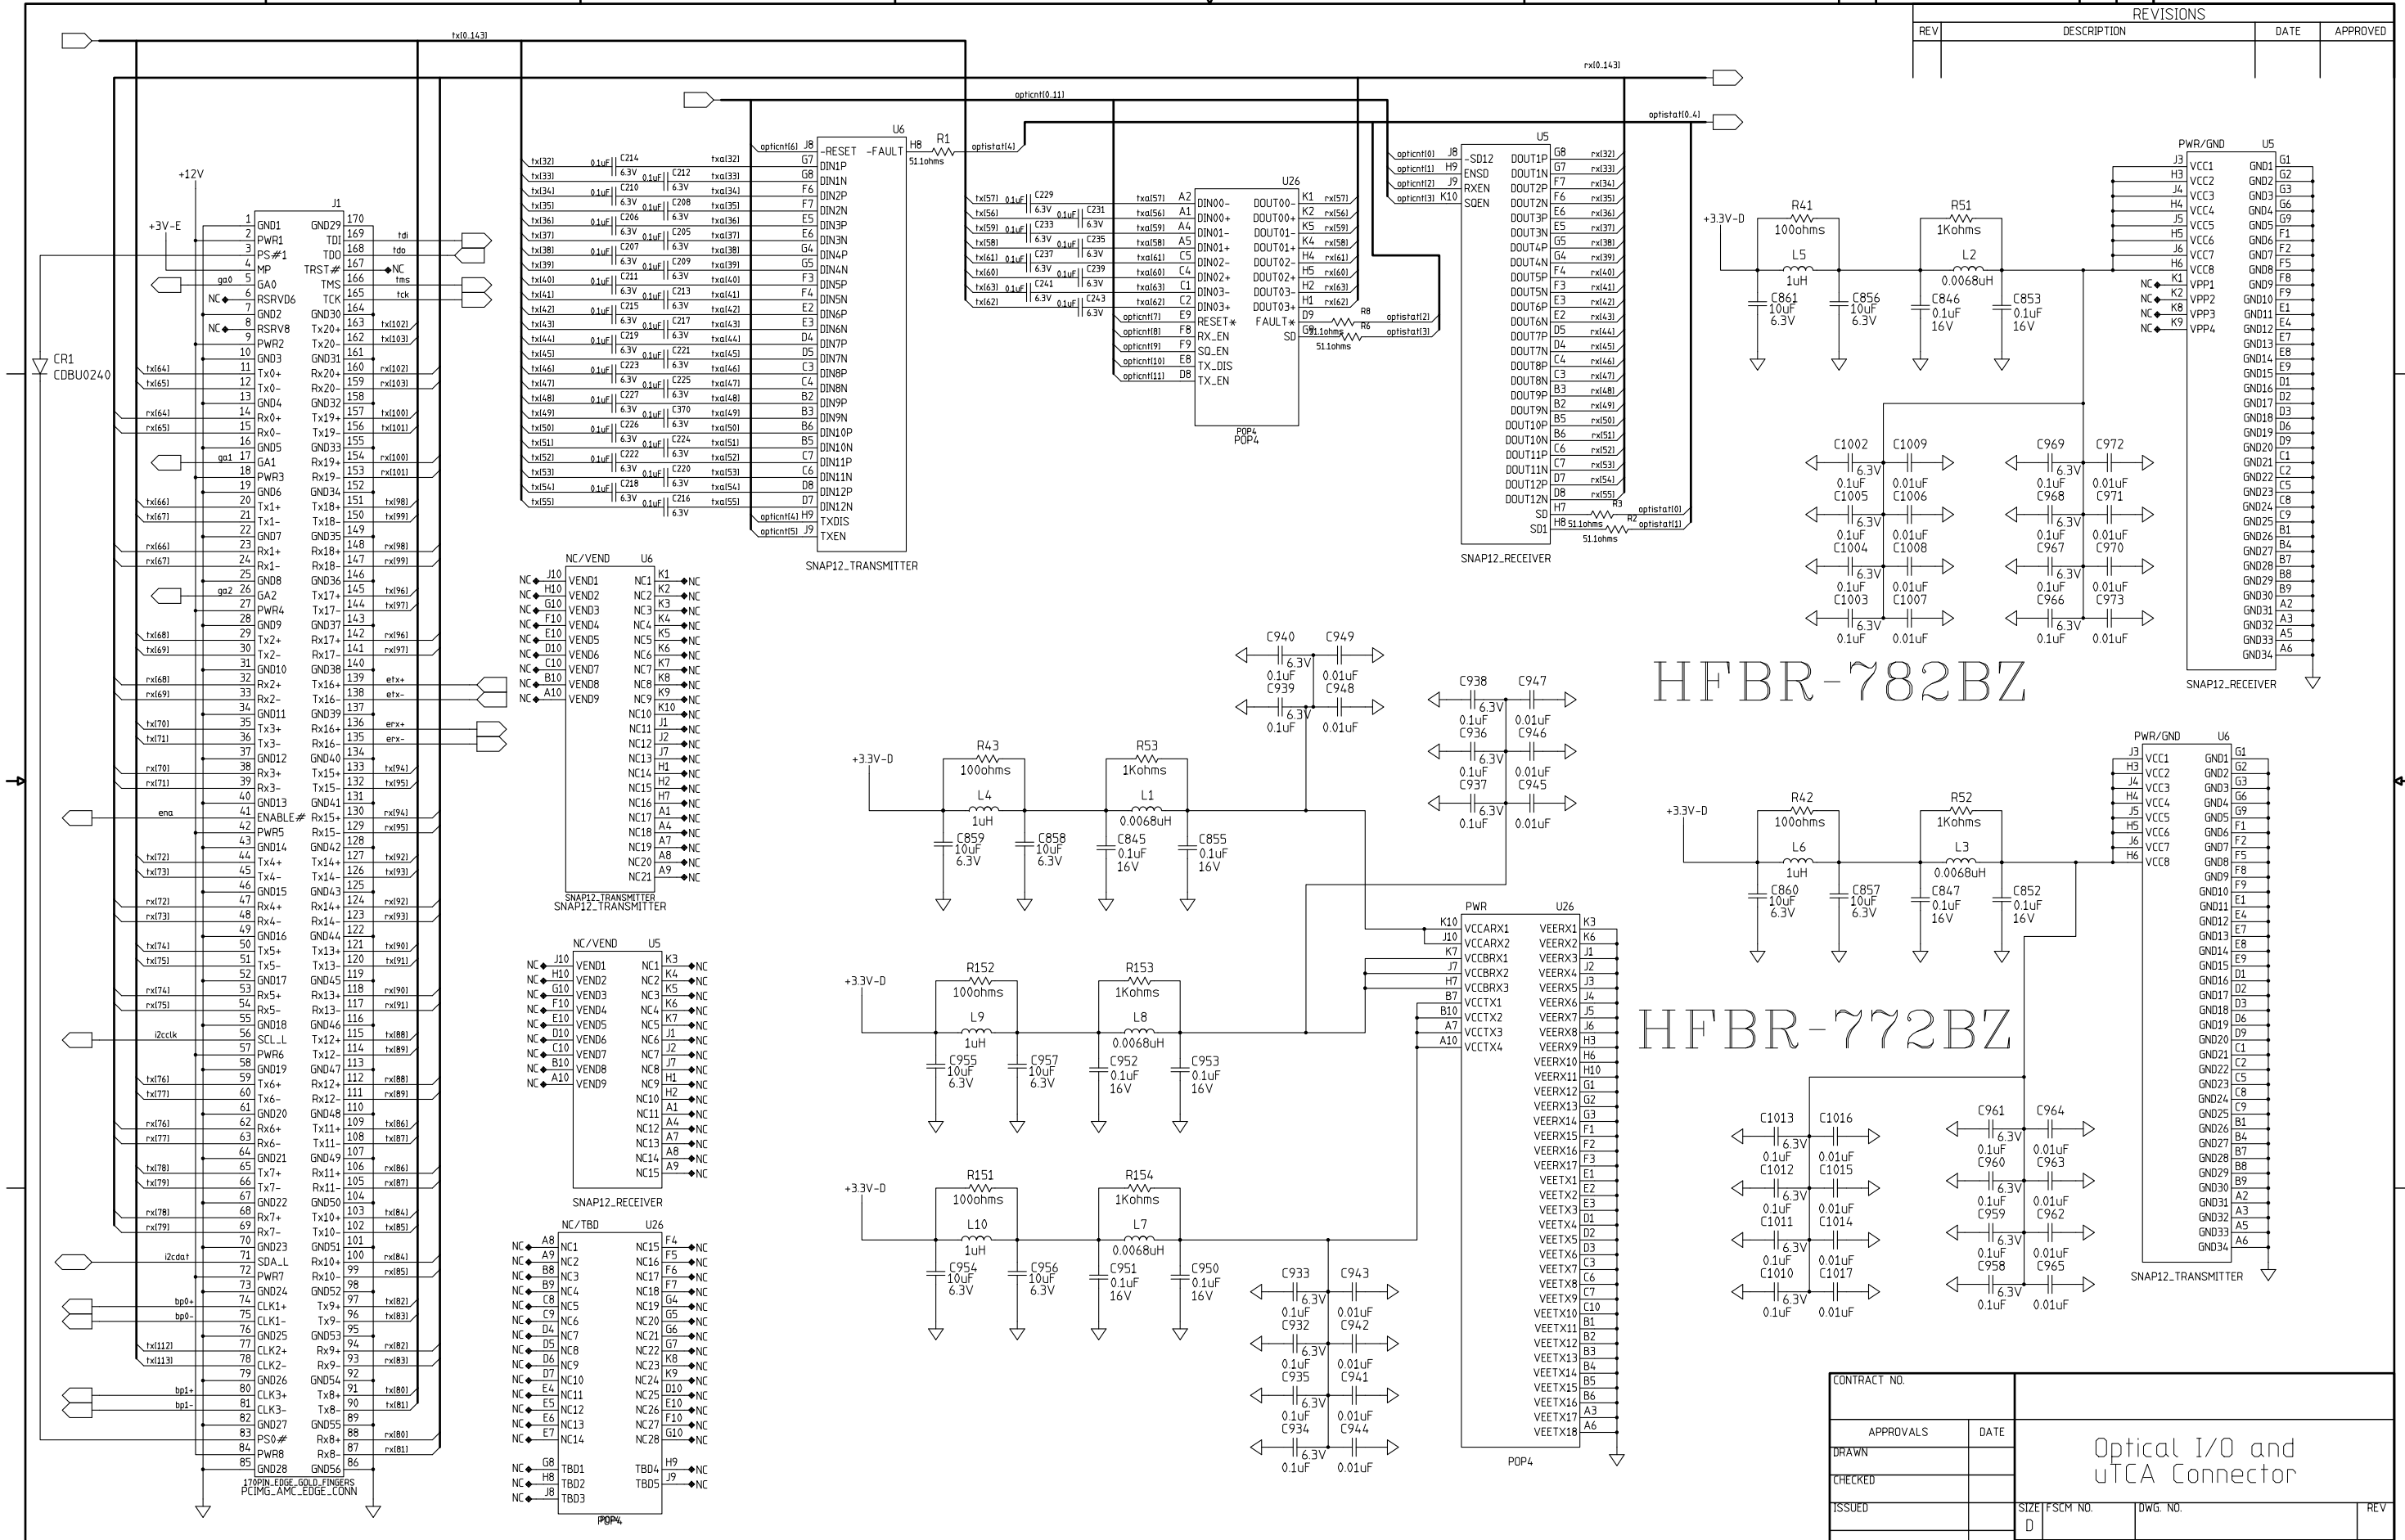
REVISIONS

| REV | DESCRIPTION | DATE | APPROVED |
|---|---|---|---|

tx[0..143]
rx[0..143]
opticnt[0..11]
optistat[0..4]

HFBR-782BZ

HFBR-772BZ

+12V
+3V-E
CR1
CDBU0240

J1
1 GND1 GND29 170
2 PWR1 TDI 169
3 PS#1 TDO 168
4 MP TRST# 167
5 GA0 TMS 166
6 RSRVD6 TCK 165
7 GND2 GND30 164
8 RSRV8 Tx20+ 163
9 PWR2 Tx20- 162
10 GND3 GND31 161
11 Tx0+ Rx20+ 160
12 Tx0- Rx20- 159
13 GND4 GND32 158
14 Rx0+ Tx19+ 157
15 Rx0- Tx19- 156
16 GND5 GND33 155
17 GA1 Rx19+ 154
18 PWR3 Rx19- 153
19 GND6 GND34 152
20 Tx1+ Tx18+ 151
21 Tx1- Tx18- 150
22 GND7 GND35 149
23 Rx1+ Rx18+ 148
24 Rx1- Rx18- 147
25 GND8 GND36 146
26 GA2 Tx17+ 145
27 PWR4 Tx17- 144
28 GND9 GND37 143
29 Tx2+ Rx17+ 142
30 Tx2- Rx17- 141
31 GND10 GND38 140
32 Rx2+ Tx16+ 139
33 Rx2- Tx16- 138
34 GND11 GND39 137
35 Tx3+ Rx16+ 136
36 Tx3- Rx16- 135
37 GND12 GND40 134
38 Rx3+ Tx15+ 133
39 Rx3- Tx15- 132
40 GND13 GND41 131
41 ENABLE# Rx15+ 130
42 PWR5 Rx15- 129
43 GND14 GND42 128
44 Tx4+ Tx14+ 127
45 Tx4- Tx14- 126
46 GND15 GND43 125
47 Rx4+ Rx14+ 124
48 Rx4- Rx14- 123
49 GND16 GND44 122
50 Tx5+ Tx13+ 121
51 Tx5- Tx13- 120
52 GND17 GND45 119
53 Rx5+ Rx13+ 118
54 Rx5- Rx13- 117
55 GND18 GND46 116
56 SCL_L Tx12+ 115
57 PWR6 Tx12- 114
58 GND19 GND47 113
59 Tx6+ Rx12+ 112
60 Tx6- Rx12- 111
61 GND20 GND48 110
62 Rx6+ Tx11+ 109
63 Rx6- Tx11- 108
64 GND21 GND49 107
65 Tx7+ Rx11+ 106
66 Tx7- Rx11- 105
67 GND22 GND50 104
68 Rx7+ Tx10+ 103
69 Rx7- Tx10- 102
70 GND23 GND51 101
71 SDA_L Rx10+ 100
72 PWR7 Rx10- 99
73 GND24 GND52 98
74 CLK1+ Tx9+ 97
75 CLK1- Tx9- 96
76 GND25 GND53 95
77 CLK2+ Rx9+ 94
78 CLK2- Rx9- 93
79 GND26 GND54 92
80 CLK3+ Tx8+ 91
81 CLK3- Tx8- 90
82 GND27 GND55 89
83 PS0# Rx8+ 88
84 PWR8 Rx8- 87
85 GND28 GND56 86
170PIN_EDGE_GOLD_FINGERS
PCIMG_AMC_EDGE_CONN

tdi tdo NC tms tck ga0 ga1 ga2 ena i2cclk i2cdat bp0+ bp0- bp1+ bp1- etx+ etx- erx+ erx-

U6
-RESET -FAULT
DIN1P DIN1N DIN2P DIN2N DIN3P DIN3N DIN4P DIN4N DIN5P DIN5N DIN6P DIN6N DIN7P DIN7N DIN8P DIN8N DIN9P DIN9N DIN10P DIN10N DIN11P DIN11N DIN12P DIN12N TXDIS TXEN
SNAP12_TRANSMITTER
R1 51.1ohms

U26
DIN00- DIN00+ DIN01- DIN01+ DIN02- DIN02+ DIN03- DIN03+ RESET* RX_EN SQ_EN TX_DIS TX_EN
DOUT00- DOUT00+ DOUT01- DOUT01+ DOUT02- DOUT02+ DOUT03- DOUT03+ FAULT* SD
POP4
R8 R6 51.1ohms

U5
-SD12 ENSD RXEN SQEN
DOUT1P DOUT1N DOUT2P DOUT2N DOUT3P DOUT3N DOUT4P DOUT4N DOUT5P DOUT5N DOUT6P DOUT6N DOUT7P DOUT7N DOUT8P DOUT8N DOUT9P DOUT9N DOUT10P DOUT10N DOUT11P DOUT11N DOUT12P DOUT12N SD SD1
SNAP12_RECEIVER
R3 R2 51.1ohms

PWR/GND U5
VCC1 VCC2 VCC3 VCC4 VCC5 VCC6 VCC7 VCC8 VPP1 VPP2 VPP3 VPP4
GND1 ... GND34
SNAP12_RECEIVER

PWR/GND U6
VCC1 ... VCC8
GND1 ... GND34
SNAP12_TRANSMITTER

NC/VEND U6
VEND1 ... VEND9 NC1 ... NC21
SNAP12_TRANSMITTER

NC/VEND U5
VEND1 ... VEND9 NC1 ... NC15
SNAP12_RECEIVER

NC/TBD U26
NC1 ... NC28 TBD1 TBD2 TBD3 TBD4 TBD5
POP4

PWR U26
VCCARX1 VCCARX2 VCCBRX1 VCCBRX2 VCCBRX3 VCCTX1 VCCTX2 VCCTX3 VCCTX4
VEERX1 ... VEERX17 VEETX1 ... VEETX18
POP4

+3.3V-D
R41 100ohms R51 1Kohms L5 1uH L2 0.0068uH C861 10uF 6.3V C856 10uF 6.3V C846 0.1uF 16V C853 0.1uF 16V
R42 100ohms R52 1Kohms L6 1uH L3 0.0068uH C860 10uF 6.3V C857 10uF 6.3V C847 0.1uF 16V C852 0.1uF 16V
R43 100ohms R53 1Kohms L4 1uH L1 0.0068uH C859 10uF 6.3V C858 10uF 6.3V C845 0.1uF 16V C855 0.1uF 16V
R152 100ohms R153 1Kohms L9 1uH L8 0.0068uH C955 10uF 6.3V C957 10uF 6.3V C952 0.1uF 16V C953 0.1uF 16V
R151 100ohms R154 1Kohms L10 1uH L7 0.0068uH C954 10uF 6.3V C956 10uF 6.3V C951 0.1uF 16V C950 0.1uF 16V

CONTRACT NO.
APPROVALS DATE
DRAWN
CHECKED
ISSUED
Optical I/O and uTCA Connector
SIZE D FSCM NO. DWG. NO. REV